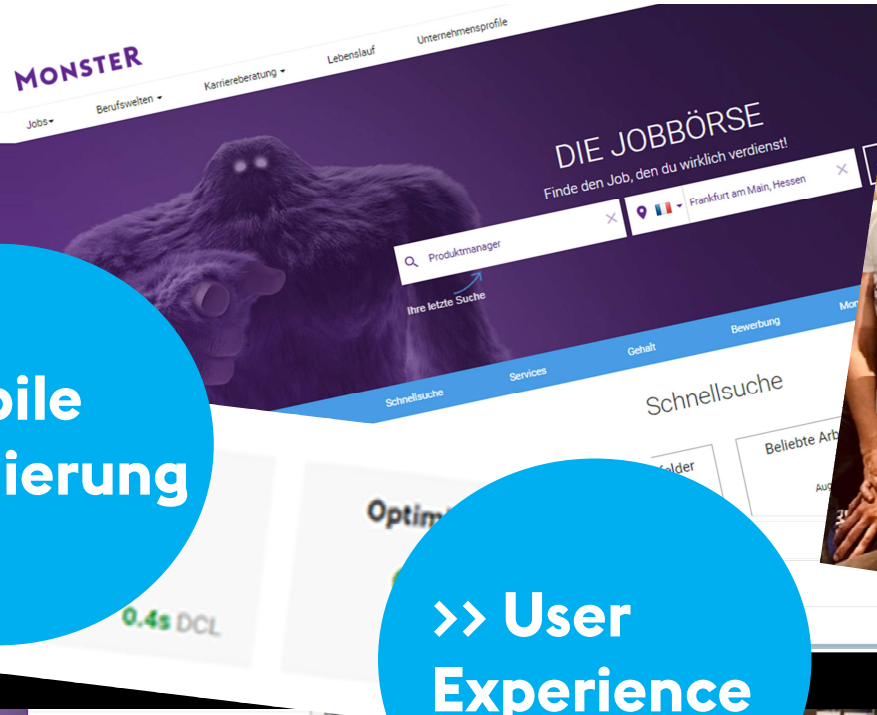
MONSTER

Jobs
Berufswelten
Karriereberatung
Lebenslauf
Unternehmensprofile

DIE JOBBÖRSE
Finde den Job, den du wirklich verdienst!

Produktmanager
Frankfurt am Main, Hessen
Ihre letzte Suche

Schnellsuche
Services
Gehalt
Bewerbung
Mon

Schnellsuche
felder
Beliebte Arb
Au

bile
ierung

Optim
0.4s DCL

>> User
Experience